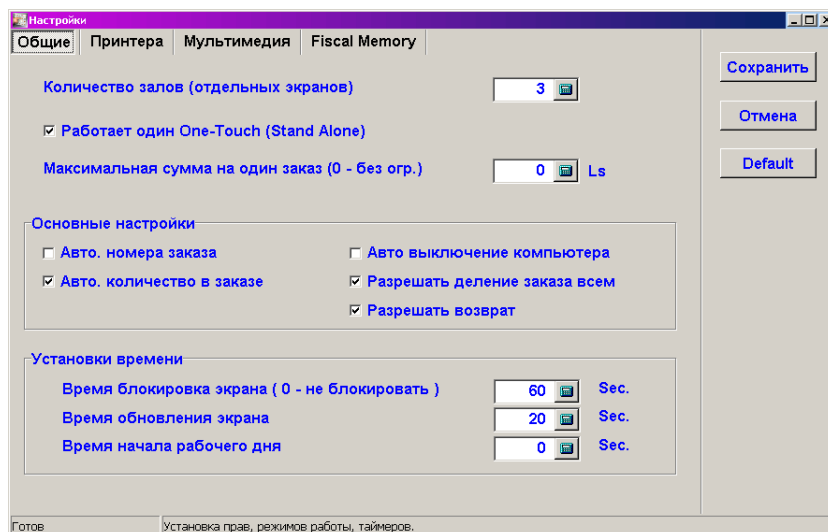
Настройки

Общие | Принтера | Мультимедия | Fiscal Memory

Сохранить

Отмена

Default

Количество залов (отдельных экранов) 3

☑ Работает один One-Touch (Stand Alone)

Максимальная сумма на один заказ (0 - без огр.) 0 Ls

Основные настройки

☐ Авто. номера заказа

☑ Авто. количество в заказе

☐ Авто выключение компьютера

☑ Разрешать деление заказа всем

☑ Разрешать возврат

Установки времени

Время блокировка экрана ( 0 - не блокировать ) 60 Sec.

Время обновления экрана 20 Sec.

Время начала рабочего дня 0 Sec.

Готов

Установка прав, режимов работы, таймеров.